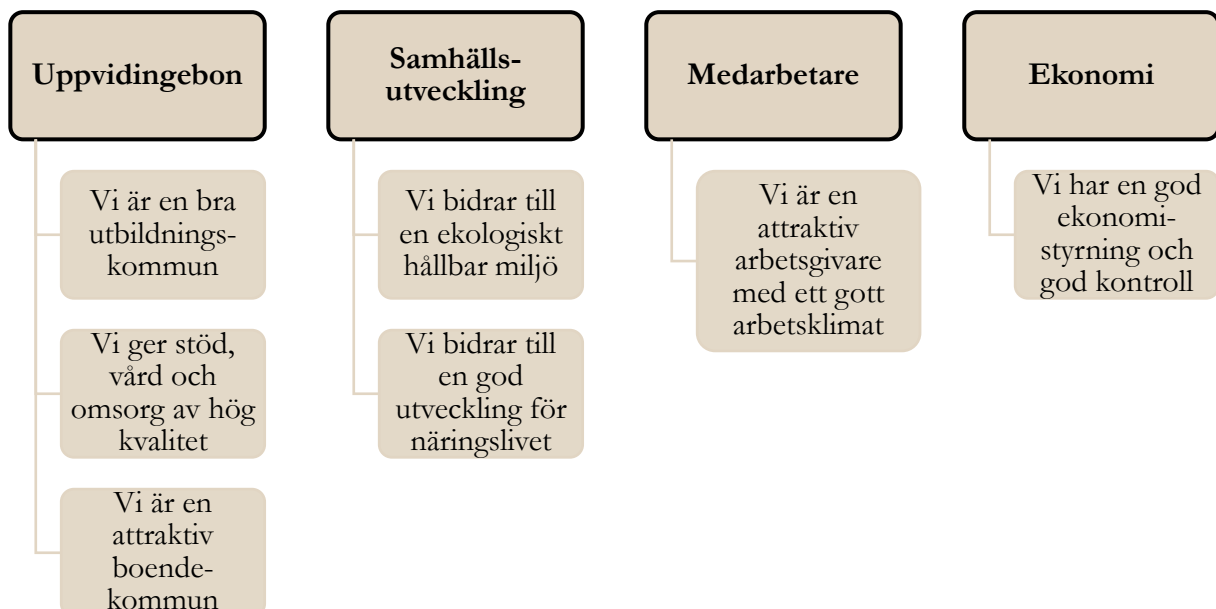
Uppvidingebon

Vi är en bra utbildningskommun

Vi ger stöd, vård och omsorg av hög kvalitet

Vi är en attraktiv boendekommun

Samhällsutveckling

Vi bidrar till en ekologiskt hållbar miljö

Vi bidrar till en god utveckling för näringslivet

Medarbetare

Vi är en attraktiv arbetsgivare med ett gott arbetsklimat

Ekonomi

Vi har en god ekonomistyrning och god kontroll